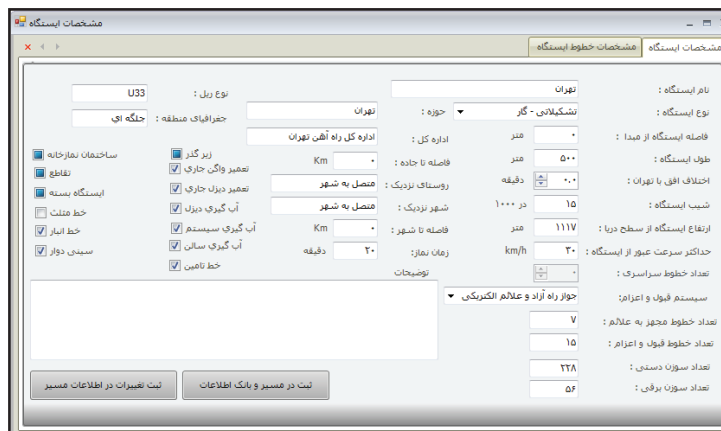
مشخصات ایستگاه
مشخصات ایستگاه | مشخصات خطوط ایستگاه

نام ایستگاه : تهران
نوع ایستگاه : تشکیلاتی - گاز
فاصله ایستگاه از مبدا : ۰ متر
طول ایستگاه : ۵۰۰ متر
اختلاف افق با تهران : ۰.۰ دقیقه
شیب ایستگاه : ۱۵ در ۱۰۰۰
ارتفاع ایستگاه از سطح دریا : ۱۱۱۷ متر
حداکثر سرعت عبور از ایستگاه : ۳۰ km/h
تعداد خطوط سراسری : ۰
سیستم قبول و اعزام : جواز راه آزاد و علائم الکتریکی
تعداد خطوط مجهز به علائم : ۷
تعداد خطوط قبول و اعزام : ۱۵
تعداد سوزن دستی : ۲۲۸
تعداد سوزن برقی : ۵۶

حوزه : تهران
اداره کل : اداره کل راه آهن تهران
فاصله تا جاده : ۰ Km
روستای نزدیک : متصل به شهر
شهر نزدیک : متصل به شهر
فاصله تا شهر : ۰ Km
زمان نماز : ۲۰ دقیقه
توضیحات

نوع ریل : U33
جغرافیای منطقه : جلگه ای

زیر گذر
تعمیر واگن جاری
تعمیر دیزل جاری
آب گیری دیزل
آب گیری سیستم
آب گیری سالن
خط تامین
ساختمان نمازخانه
تقاطع
ایستگاه بسته
خط مثلث
خط انبار
سینی دوار

ثبت در مسیر و بانک اطلاعات
ثبت تغییرات در اطلاعات مسیر